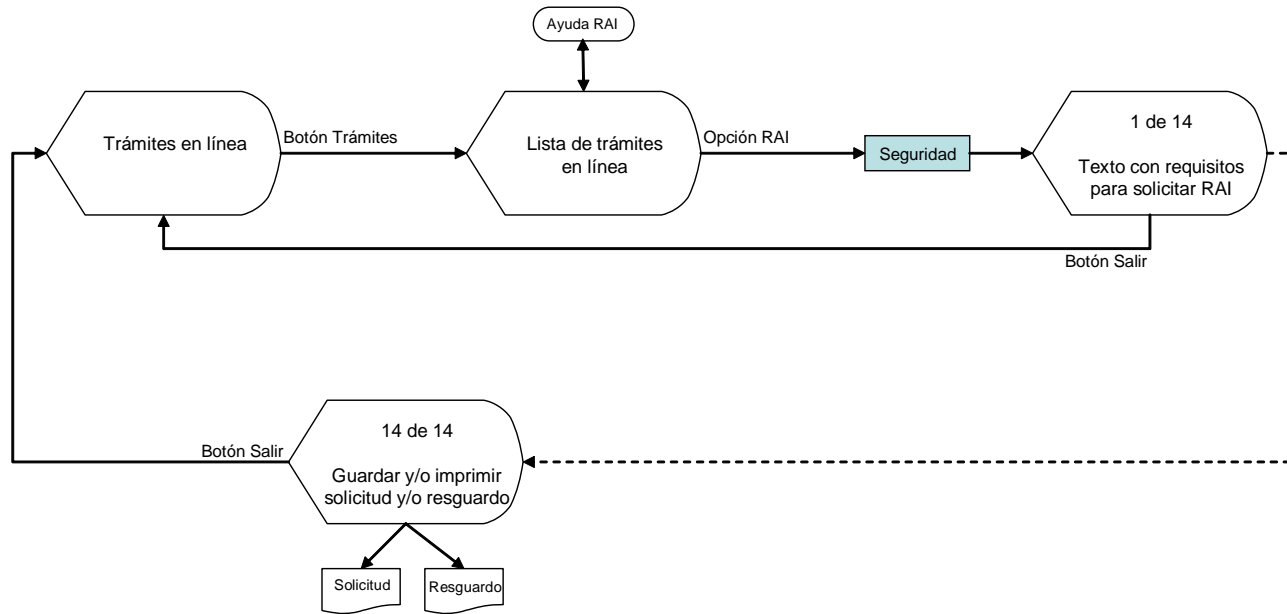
Ayuda RAI

Trámites en línea

Botón Trámites

Lista de trámites en línea

Opción RAI

Seguridad

1 de 14

Texto con requisitos para solicitar RAI

Botón Salir

Botón Salir

14 de 14

Guardar y/o imprimir solicitud y/o resguardo

Solicitud

Resguardo